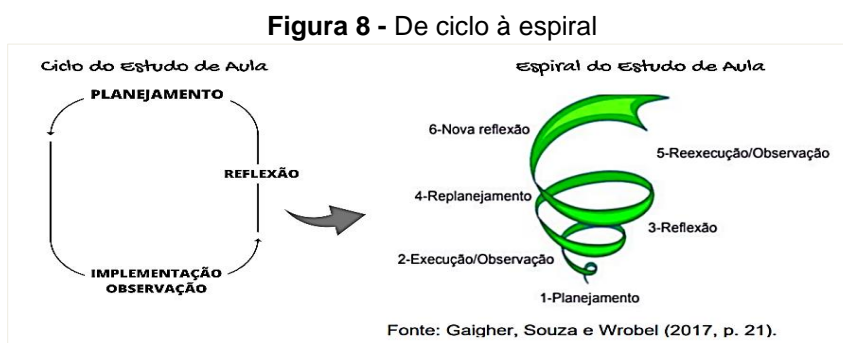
**Figura 8 -** De ciclo à espiral

Ciclo do Estudo de Aula

PLANEJAMENTO

REFLEXÃO

IMPLEMENTAÇÃO
OBSERVAÇÃO

Espiral do Estudo de Aula

6-Nova reflexão

5-Reexecução/Observação

4-Replanejamento

3-Reflexão

2-Execução/Observação

1-Planejamento

Fonte: Gaigher, Souza e Wrobel (2017, p. 21).